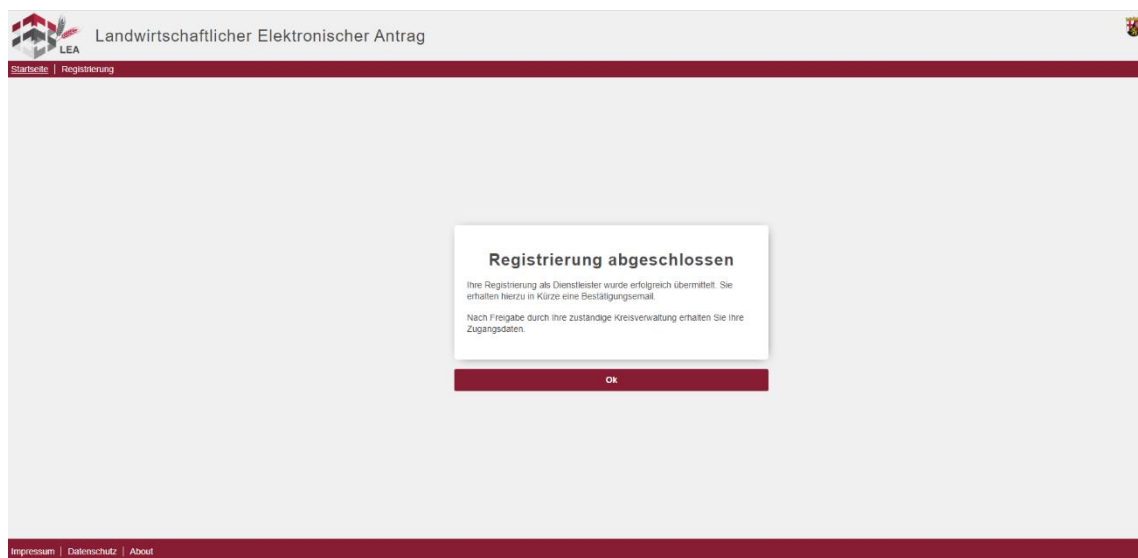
LEA

Landwirtschaftlicher Elektronischer Antrag

Startseite | Registrierung

Registrierung abgeschlossen

Ihre Registrierung als Dienstleister wurde erfolgreich übermittelt. Sie erhalten hierzu in Kürze eine Bestätigungsemail.

Nach Freigabe durch Ihre zuständige Kreisverwaltung erhalten Sie Ihre Zugangsdaten.

Ok

Impressum | Datenschutz | About